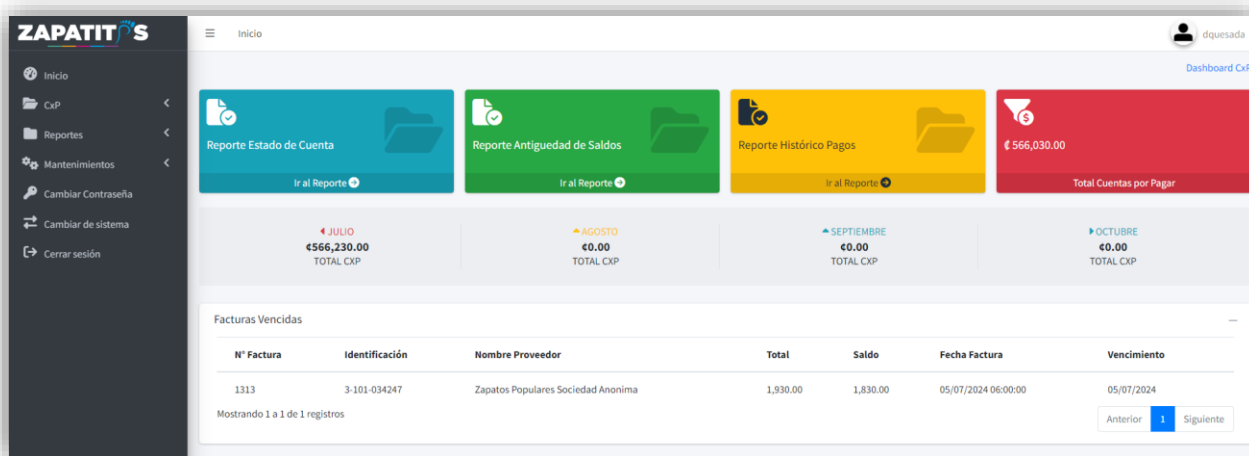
ZAPATITOS

Inicio
CxP
Reportes
Mantenimientos
Cambiar Contraseña
Cambiar de sistema
Cerrar sesión

Inicio

dquesada

Dashboard CxP

Reporte Estado de Cuenta
Ir al Reporte

Reporte Antiguedad de Saldos
Ir al Reporte

Reporte Histórico Pagos
Ir al Reporte

₡ 566,030.00
Total Cuentas por Pagar

JULIO
₡566,230.00
TOTAL CXP

AGOSTO
₡0.00
TOTAL CXP

SEPTIEMBRE
₡0.00
TOTAL CXP

OCTUBRE
₡0.00
TOTAL CXP

Facturas Vencidas

| N° Factura | Identificación | Nombre Proveedor | Total | Saldo | Fecha Factura | Vencimiento |
|---|---|---|---|---|---|---|
| 1313 | 3-101-034247 | Zapatos Populares Sociedad Anonima | 1,930.00 | 1,830.00 | 05/07/2024 06:00:00 | 05/07/2024 |

Mostrando 1 a 1 de 1 registros

Anterior 1 Siguiente